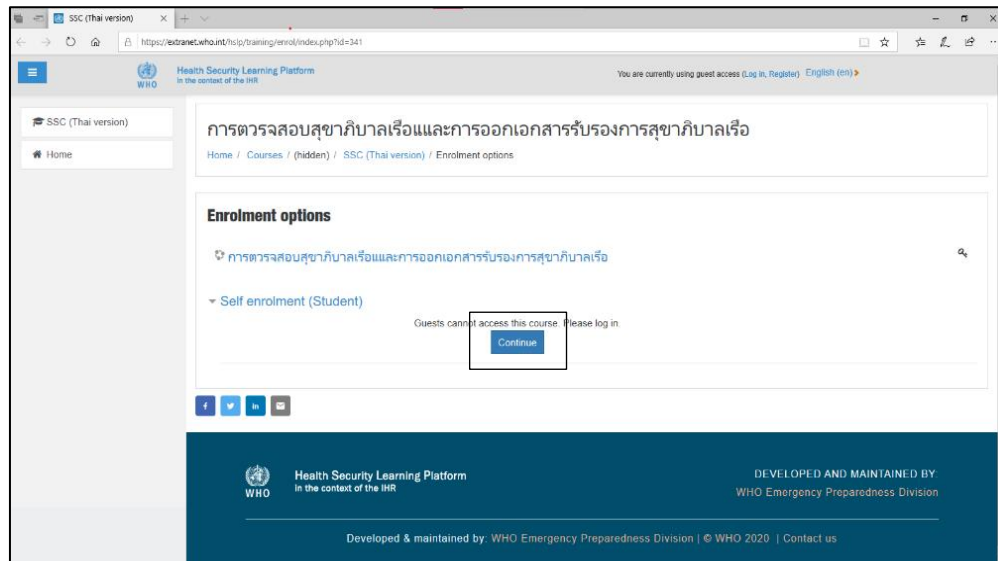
SSC (Thai version)

https://extranet.who.int/hslp/training/enrol/index.php?id=341

WHO
Health Security Learning Platform
In the context of the IHR

You are currently using guest access (Log in, Register) English (en)

SSC (Thai version)
Home

การตรวจสอบสุขาภิบาลเรือและการออกเอกสารรับรองการสุขาภิบาลเรือ

Home / Courses / (hidden) / SSC (Thai version) / Enrolment options

Enrolment options

การตรวจสอบสุขาภิบาลเรือและการออกเอกสารรับรองการสุขาภิบาลเรือ

Self enrolment (Student)

Guests cannot access this course. Please log in.

Continue

WHO
Health Security Learning Platform
In the context of the IHR

DEVELOPED AND MAINTAINED BY
WHO Emergency Preparedness Division

Developed & maintained by: WHO Emergency Preparedness Division | © WHO 2020 | Contact us